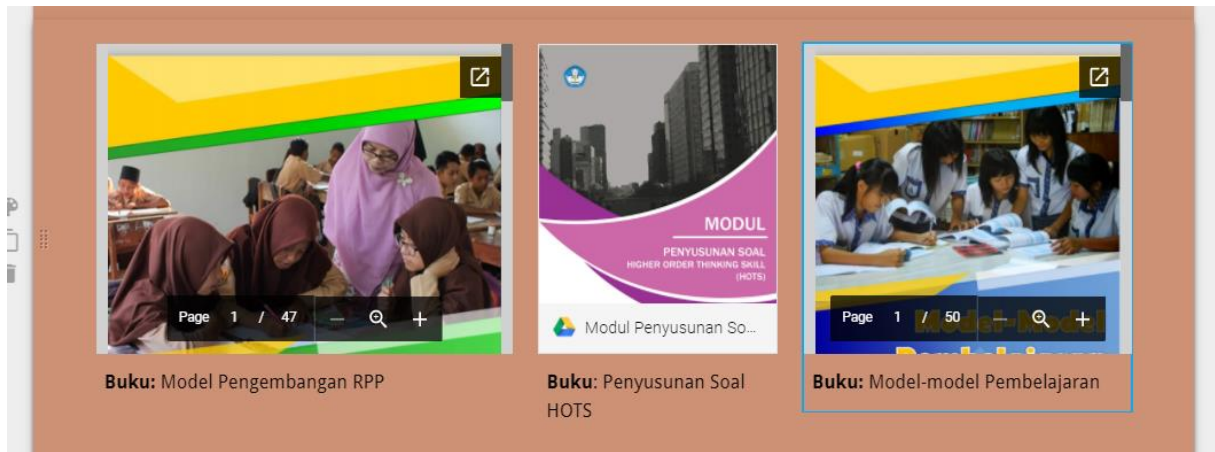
Page 1 / 47

MODUL

PENYUSUNAN SOAL
HIGHER ORDER THINKING SKILL
(HOTS)

Modul Penyusunan So...

Page 1 / 50

Model-Model

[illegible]

**Buku:** Model Pengembangan RPP

**Buku**: Penyusunan Soal HOTS

**Buku:** Model-model Pembelajaran